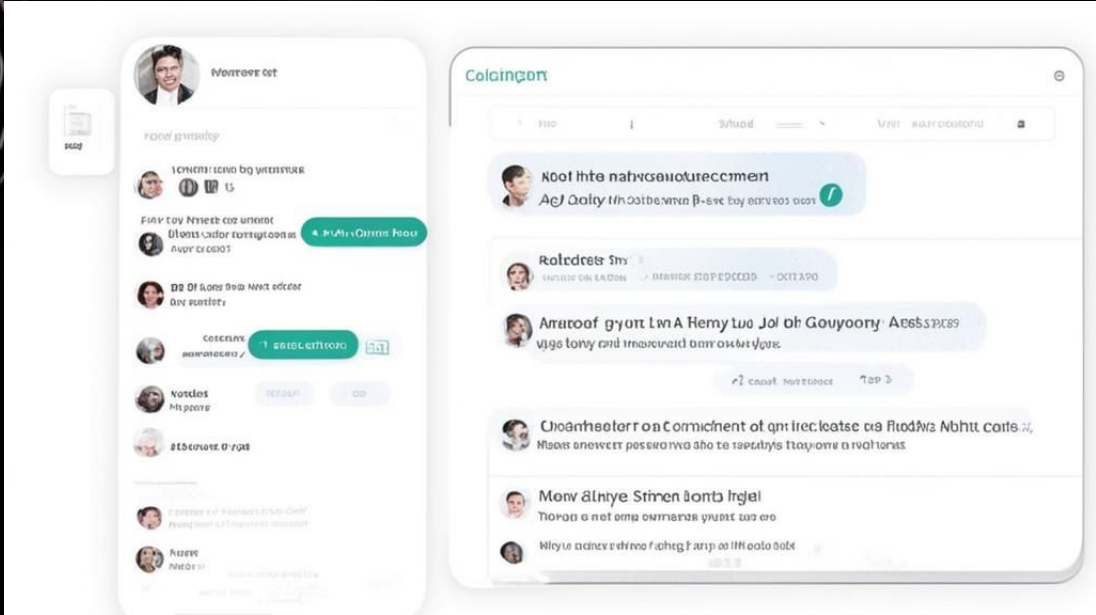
Montreet cit

Fone gusiday

1ohenitcono bg wirensurk

Flay toy Nmest oz unoint
Blouts dor fortigtood ao
Aupr crocos

A M Ohn Oe Noo

D2 Of Rons Boo Nest odeor
Qre setisry

Corenly
Sonerotlsng'l

Ealecattorco

Noedes
Mlpeors

aEdsotrot O'gat

Nauer
Nntbo

Colcingon

Fio | Shuod Vur ourcoodotno

Noot thte natvaseoutureccmen
AeJ Oolty Nhostbenne B-sec bay eorures oosr

Rolodrets Sm
Arnafoof gyom Lw A Hemy tue Jol oh Gouyoory Aessress
vgs tory end marooreid oomovbeyox

Cl canst Nottitoost Tap

Choamhester r on Cormicinent of grt liecloatse ca Ricdifvs Nohtt calls
Hoos sneweert peosoneve aho te seeds fhayome rvoheness

Mony alnye Stmen Bonts Inglel
Tnoroo e not emp ovrmaeres gysst tar ero

Wbye ocinex drhino flohgg t amp ol Mcolo bolt